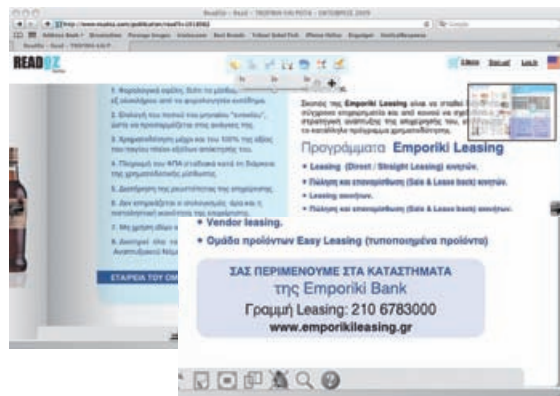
Readoz - Read - ΤΑΞΙΔΙΑ ΚΑΙ ΡΟΤΑ - ΟΚΤΩΒΡΙΟΣ 2009

http://www.readoz.com/publication/read?i=1018982

READOZ

Σκοπός της Emporiki Leasing είναι να σταθεί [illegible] σύγχρονη επιχειρηματία και στην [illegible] στρατηγική ανάπτυξης της επιχείρησής του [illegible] τα κατάλληλα προγράμματα χρηματοδότησης.

Προγράμματα Emporiki Leasing

• Leasing (Direct / Straight Leasing) κινητών.

• Πώληση και επαναμίσθωση (Sale & Lease back) κινητών.

• Leasing ακινήτων.

• Πώληση και επαναμίσθωση (Sale & Lease back) ακινήτων.

• Vendor leasing.

• Ομάδα προϊόντων Easy Leasing (τυποποιημένα προϊόντα)

ΣΑΣ ΠΕΡΙΜΕΝΟΥΜΕ ΣΤΑ ΚΑΤΑΣΤΗΜΑΤΑ
της Emporiki Bank
Γραμμή Leasing: 210 6783000
www.emporikileasing.gr

ΕΤΑΙΡΕΙΑ ΤΟΥ ΟΜ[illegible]